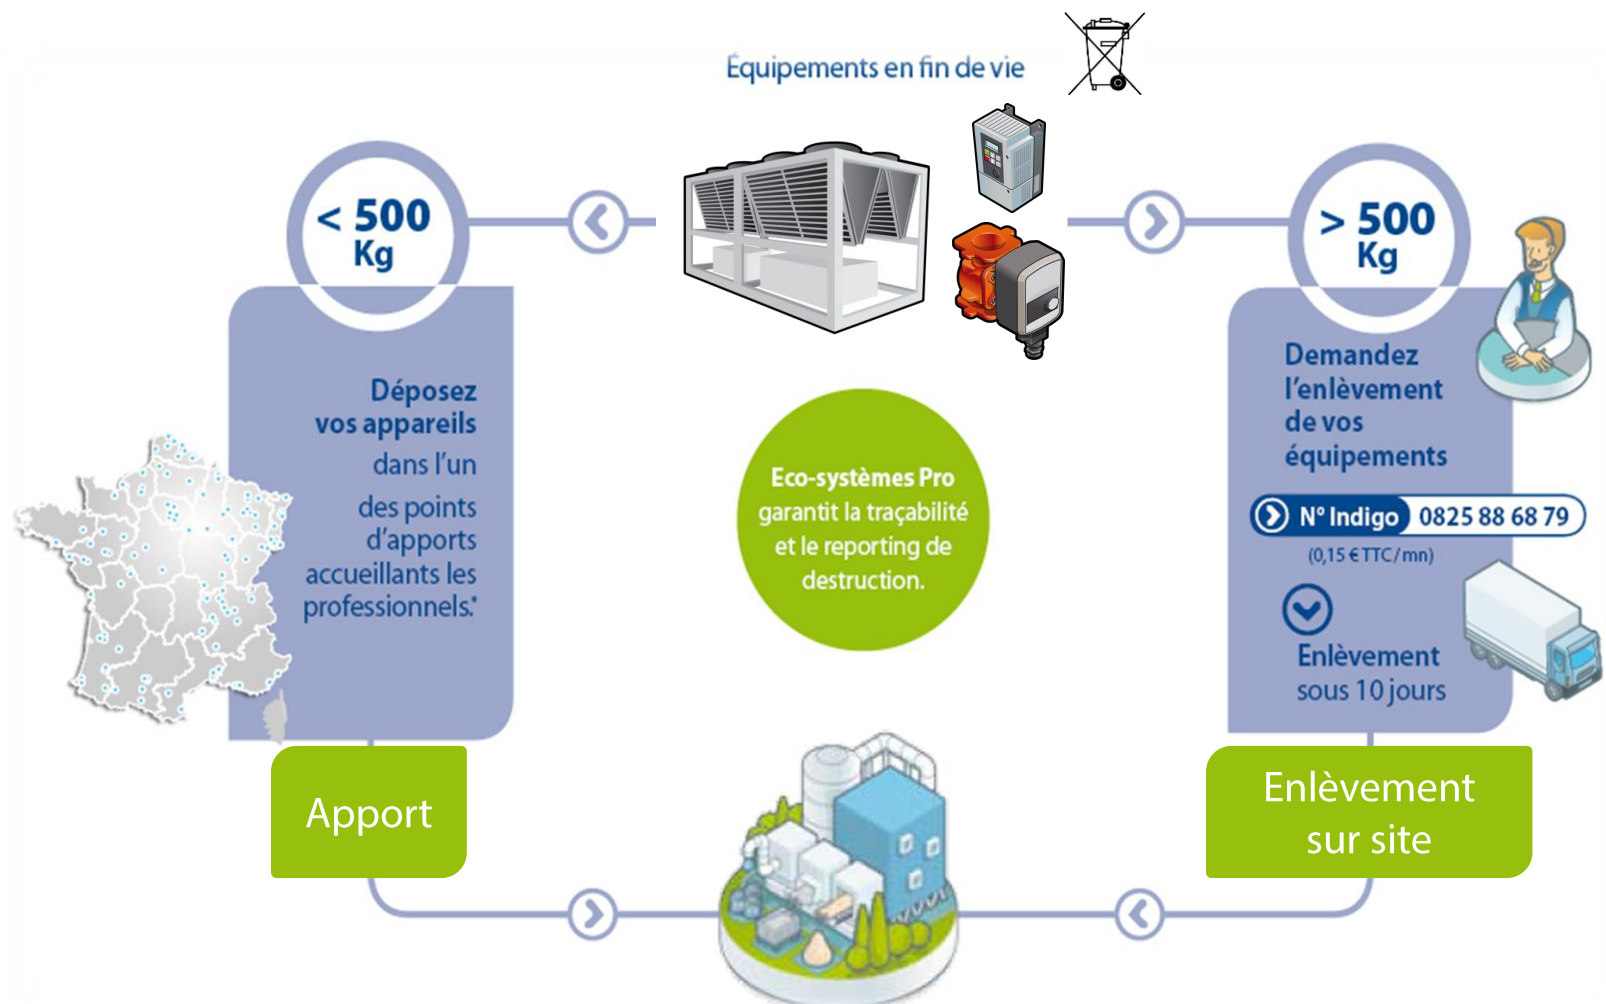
Équipements en fin de vie

< 500 Kg

Déposez vos appareils dans l'un des points d'apports accueillants les professionnels.*

Apport

Eco-systèmes Pro garantit la traçabilité et le reporting de destruction.

> 500 Kg

Demandez l'enlèvement de vos équipements

N° Indigo 0825 88 68 79

(0,15 € TTC/mn)

Enlèvement sous 10 jours

Enlèvement sur site